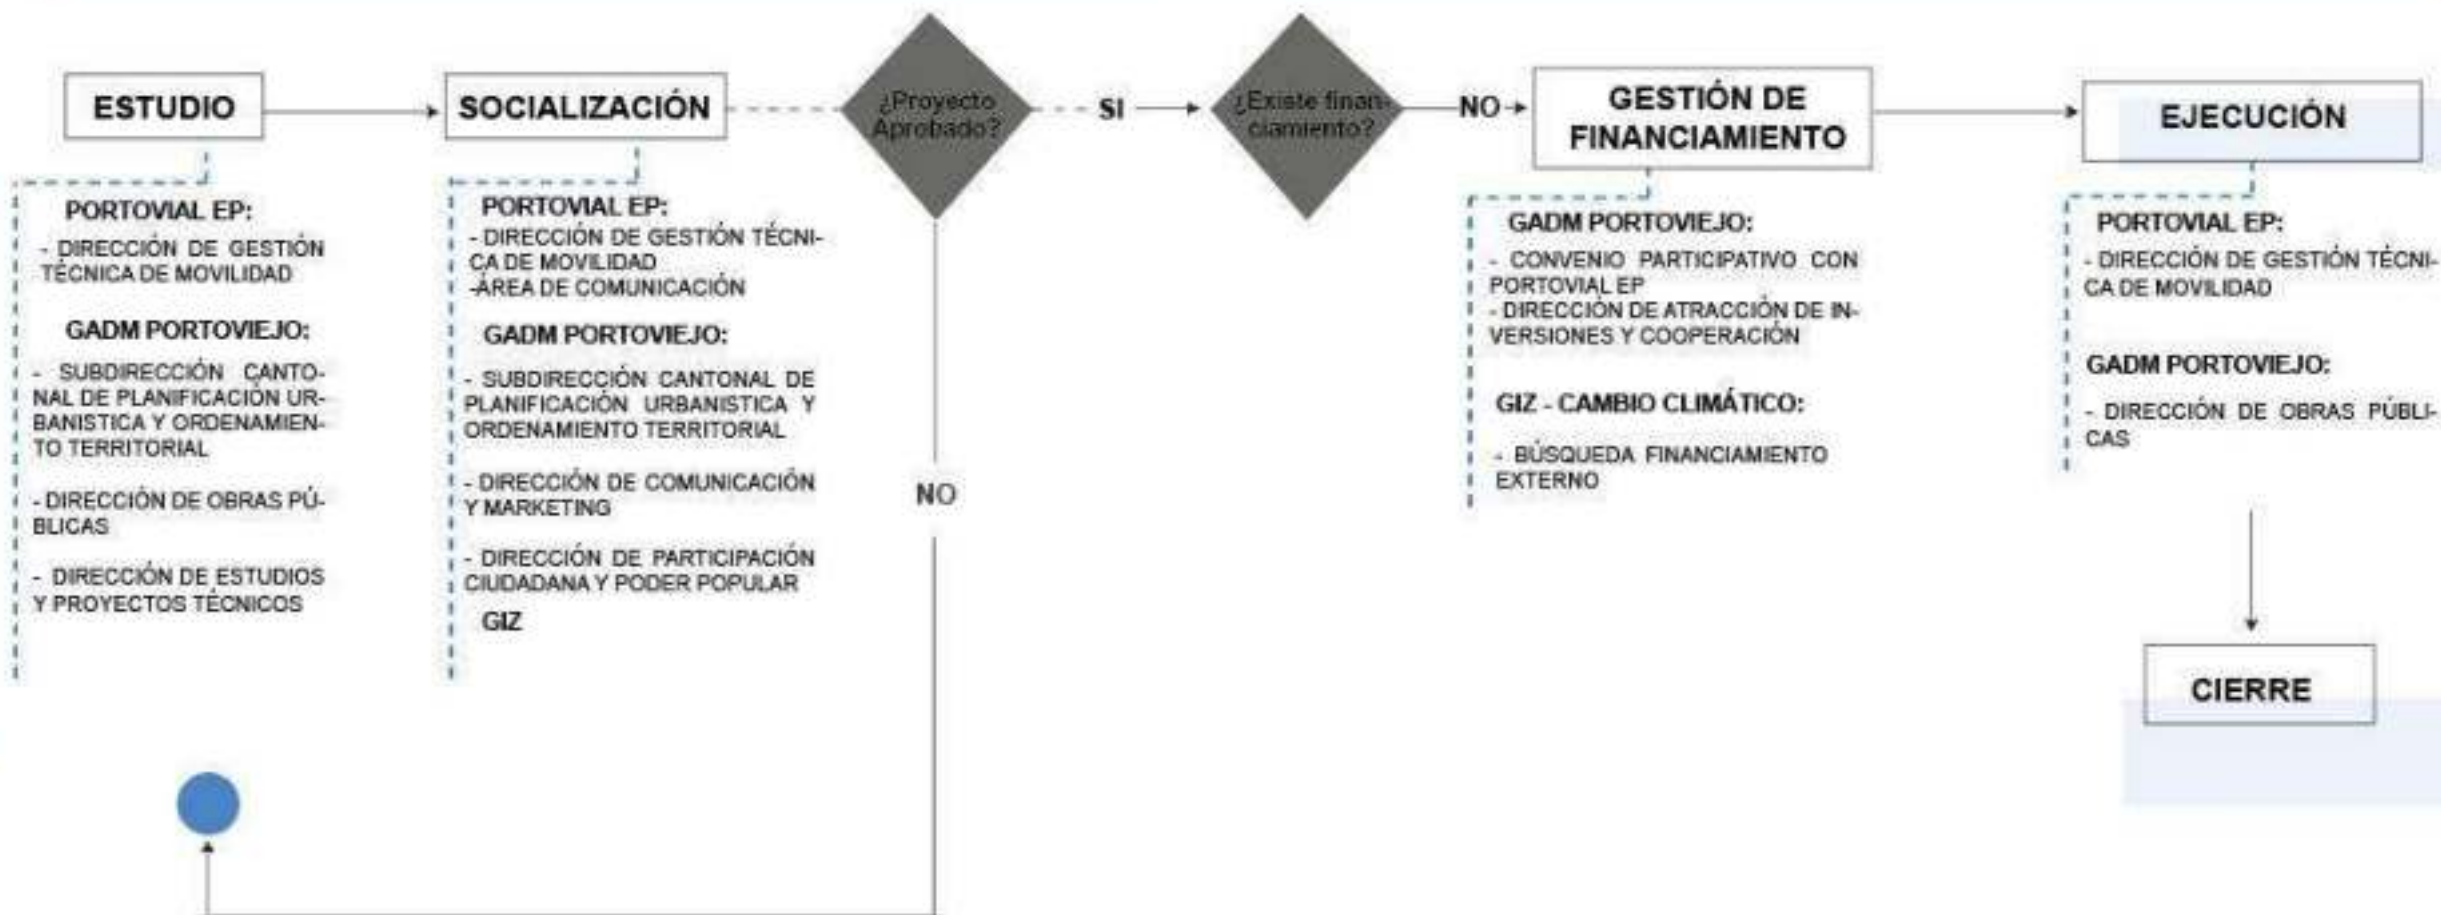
ESTUDIO

SOCIALIZACIÓN

¿Proyecto Aprobado?

SI

¿Existe financiamiento?

NO

GESTIÓN DE FINANCIAMIENTO

EJECUCIÓN

PORTOVIAL EP:

- DIRECCIÓN DE GESTIÓN TÉCNICA DE MOVILIDAD

GADM PORTOVIEJO:

- SUBDIRECCIÓN CANTONAL DE PLANIFICACIÓN URBANISTICA Y ORDENAMIENTO TERRITORIAL

- DIRECCIÓN DE OBRAS PÚBLICAS

- DIRECCIÓN DE ESTUDIOS Y PROYECTOS TÉCNICOS

PORTOVIAL EP:

- DIRECCIÓN DE GESTIÓN TÉCNICA DE MOVILIDAD
-ÁREA DE COMUNICACIÓN

GADM PORTOVIEJO:

- SUBDIRECCIÓN CANTONAL DE PLANIFICACIÓN URBANISTICA Y ORDENAMIENTO TERRITORIAL

- DIRECCIÓN DE COMUNICACIÓN Y MARKETING

- DIRECCIÓN DE PARTICIPACIÓN CIUDADANA Y PODER POPULAR

GIZ

NO

GADM PORTOVIEJO:

- CONVENIO PARTICIPATIVO CON PORTOVIAL EP
- DIRECCIÓN DE ATRACCIÓN DE INVERSIONES Y COOPERACIÓN

GIZ - CAMBIO CLIMÁTICO:

- BÚSQUEDA FINANCIAMIENTO EXTERNO

PORTOVIAL EP:

- DIRECCIÓN DE GESTIÓN TÉCNICA DE MOVILIDAD

GADM PORTOVIEJO:

- DIRECCIÓN DE OBRAS PÚBLICAS

CIERRE